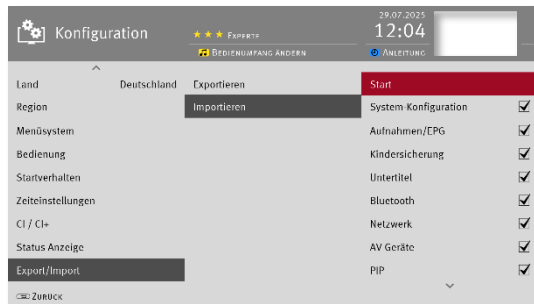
Konfiguration

★ ★ ★ Experte
Bedienumfang ändern

29.07.2025
12:04
Anleitung

Land Deutschland
Region
Menüsystem
Bedienung
Startverhalten
Zeiteinstellungen
CI / CI+
Status Anzeige
Export/Import

Exportieren
Importieren

Start
System-Konfiguration ☑
Aufnahmen/EPG ☑
Kindersicherung ☑
Untertitel ☑
Bluetooth ☑
Netzwerk ☑
AV Geräte ☑
PIP ☑

Zurück